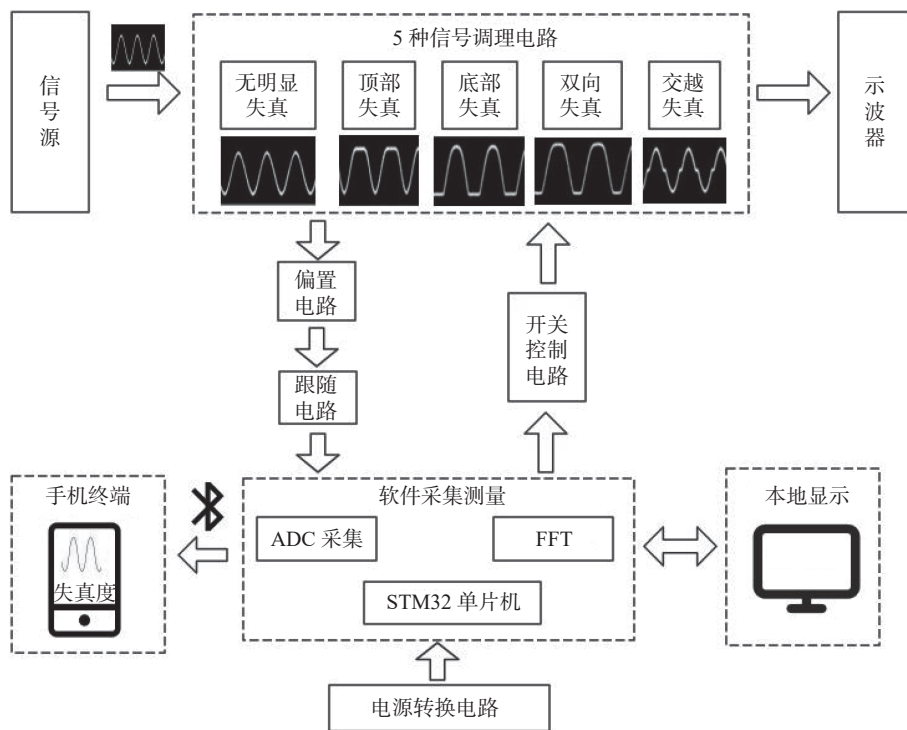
信号源

5 种信号调理电路

无明显失真

顶部失真

底部失真

双向失真

交越失真

示波器

偏置电路

跟随电路

开关控制电路

手机终端

失真度

软件采集测量

ADC 采集

FFT

STM32 单片机

本地显示

电源转换电路